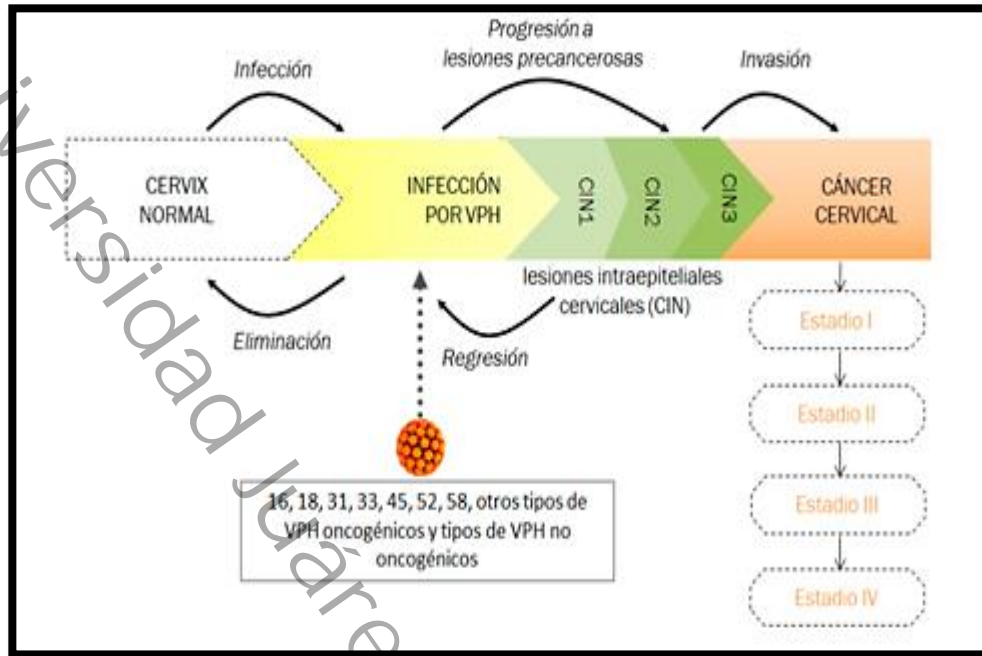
Infección

Progresión a lesiones precancerosas

Invasión

CERVIX NORMAL

INFECCIÓN POR VPH

CIN1

CIN2

CIN3

CÁNCER CERVICAL

lesiones intraepiteliales cervicales (CIN)

Eliminación

Regresión

Estadio I

Estadio II

Estadio III

Estadio IV

16, 18, 31, 33, 45, 52, 58, otros tipos de VPH oncogénicos y tipos de VPH no oncogénicos

iversidad Juáre